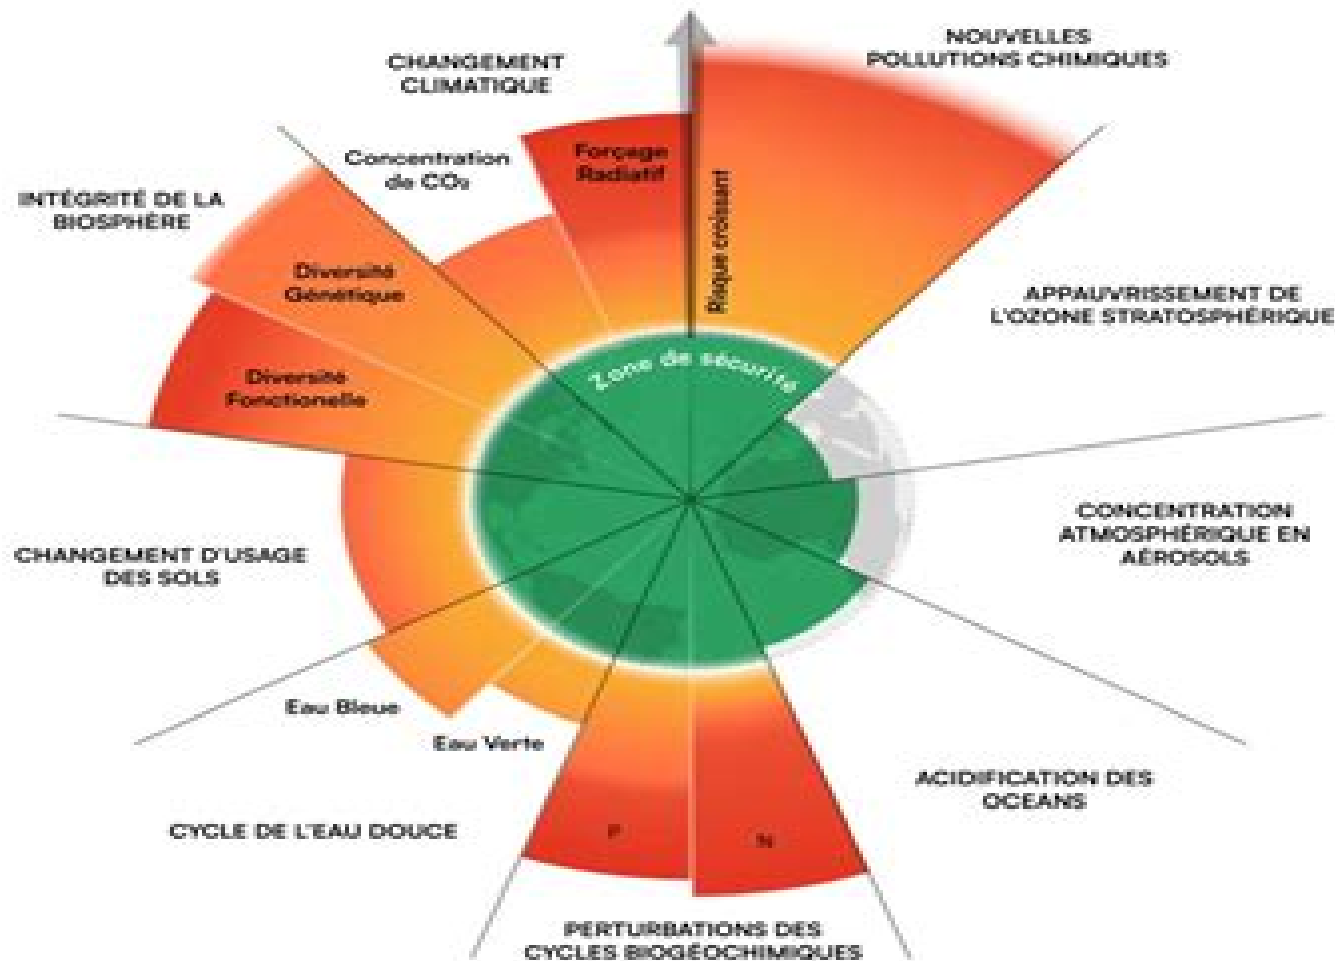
CHANGEMENT CLIMATIQUE

NOUVELLES POLLUTIONS CHIMIQUES

Concentration de $CO_2$

Forçage Radiatif

Risque croissant

INTÉGRITÉ DE LA BIOSPHÈRE

Diversité Génétique

Diversité Fonctionelle

APPAUVRISSEMENT DE L'OZONE STRATOSPHÉRIQUE

Zone de sécurité

CONCENTRATION ATMOSPHÉRIQUE EN AÉROSOLS

CHANGEMENT D'USAGE DES SOLS

Eau Bleue

Eau Verte

ACIDIFICATION DES OCEANS

CYCLE DE L'EAU DOUCE

P

N

PERTURBATIONS DES CYCLES BIOGÉOCHIMIQUES